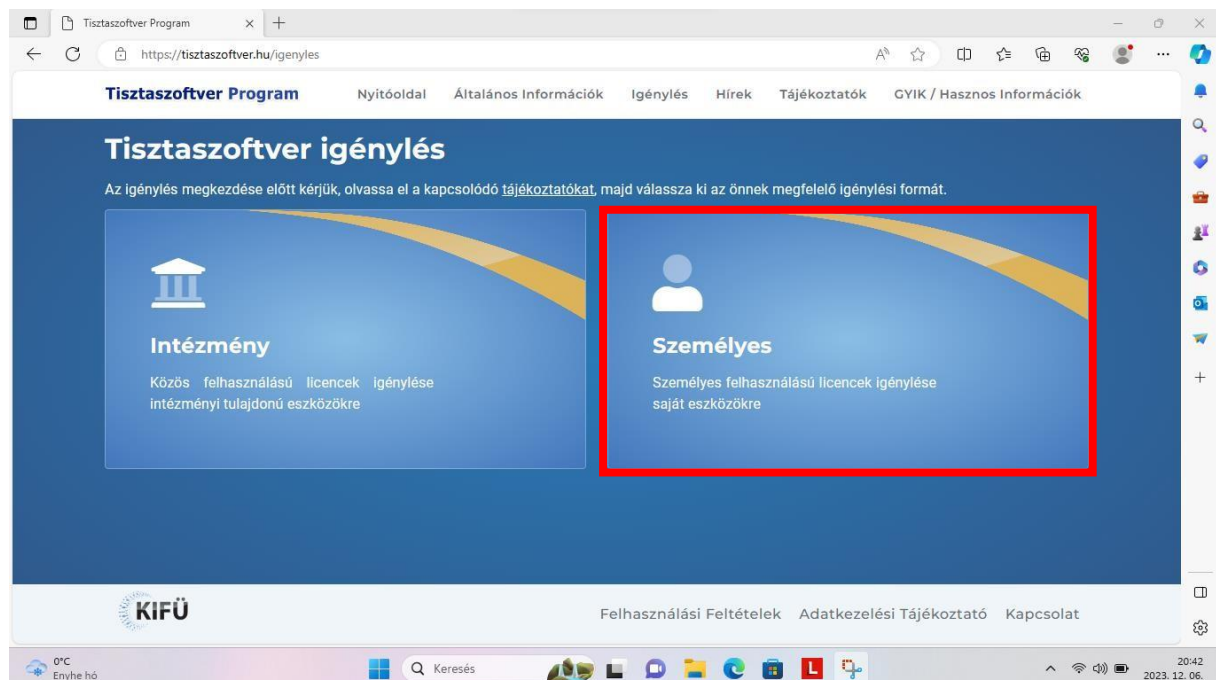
Tisztaszoftver Program

https://tisztaszoftver.hu/igenyles

Tisztaszoftver Program Nyitóoldal Általános Információk Igénylés Hírek Tájékoztatók GYIK / Hasznos Információk

Tisztaszoftver igénylés

Az igénylés megkezdése előtt kérjük, olvassa el a kapcsolódó tájékoztatókat, majd válassza ki az önnek megfelelő igénylési formát.

Intézmény

Közös felhasználású licencek igénylése intézményi tulajdonú eszközökre

Személyes

Személyes felhasználású licencek igénylése saját eszközökre

KIFÜ

Felhasználási Feltételek Adatkezelési Tájékoztató Kapcsolat

0°C
Enyhe hó

Keresés

20:42
2023. 12. 06.